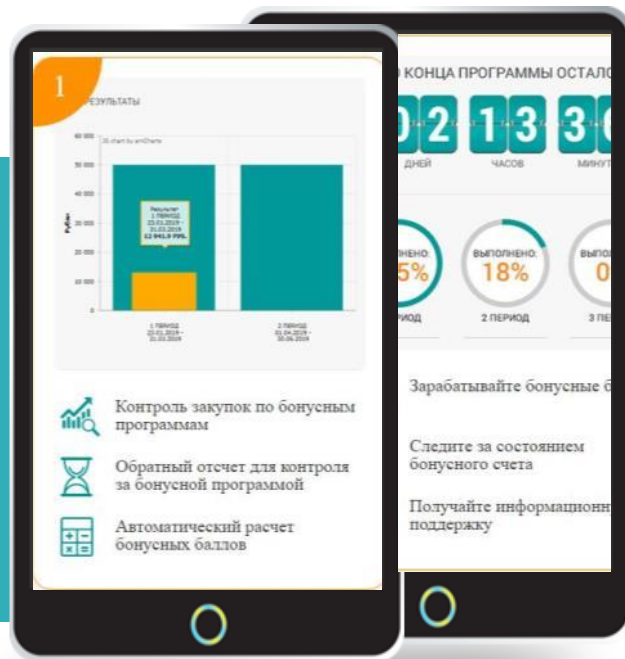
1

РЕЗУЛЬТАТЫ

JS chart by amCharts

60 000
50 000
40 000
30 000
20 000
10 000
0

Рубли

Результат
1 ПЕРИОД
22.01.2019 -
31.03.2019
12 941,9 руб.

1 ПЕРИОД
22.01.2019 -
31.03.2019

2 ПЕРИОД
01.04.2019 -
30.06.2019

Контроль закупок по бонусным программам

Обратный отсчет для контроля за бонусной программой

Автоматический расчет бонусных баллов

О КОНЦА ПРОГРАММЫ ОСТАЛО

02 13 3

ДНЕЙ ЧАСОВ МИНУТ

ЛНЕНО: 5% ПЕРИОД

ВЫПОЛНЕНО: 18% 2 ПЕРИОД

ВЫПО 0 3 ПЕ

Зарабатывайте бонусные б

Следите за состоянием бонусного счета

Получайте информационн поддержку